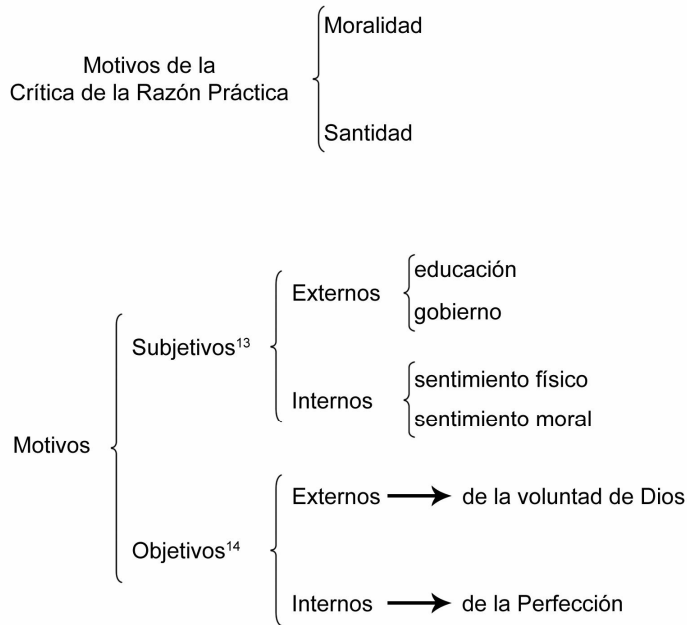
Motivos de la Crítica de la Razón Práctica

Moralidad

Santidad

Motivos

Subjetivos$^{13}$

Externos

educación

gobierno

Internos

sentimiento físico

sentimiento moral

Objetivos$^{14}$

Externos $\rightarrow$ de la voluntad de Dios

Internos $\rightarrow$ de la Perfección